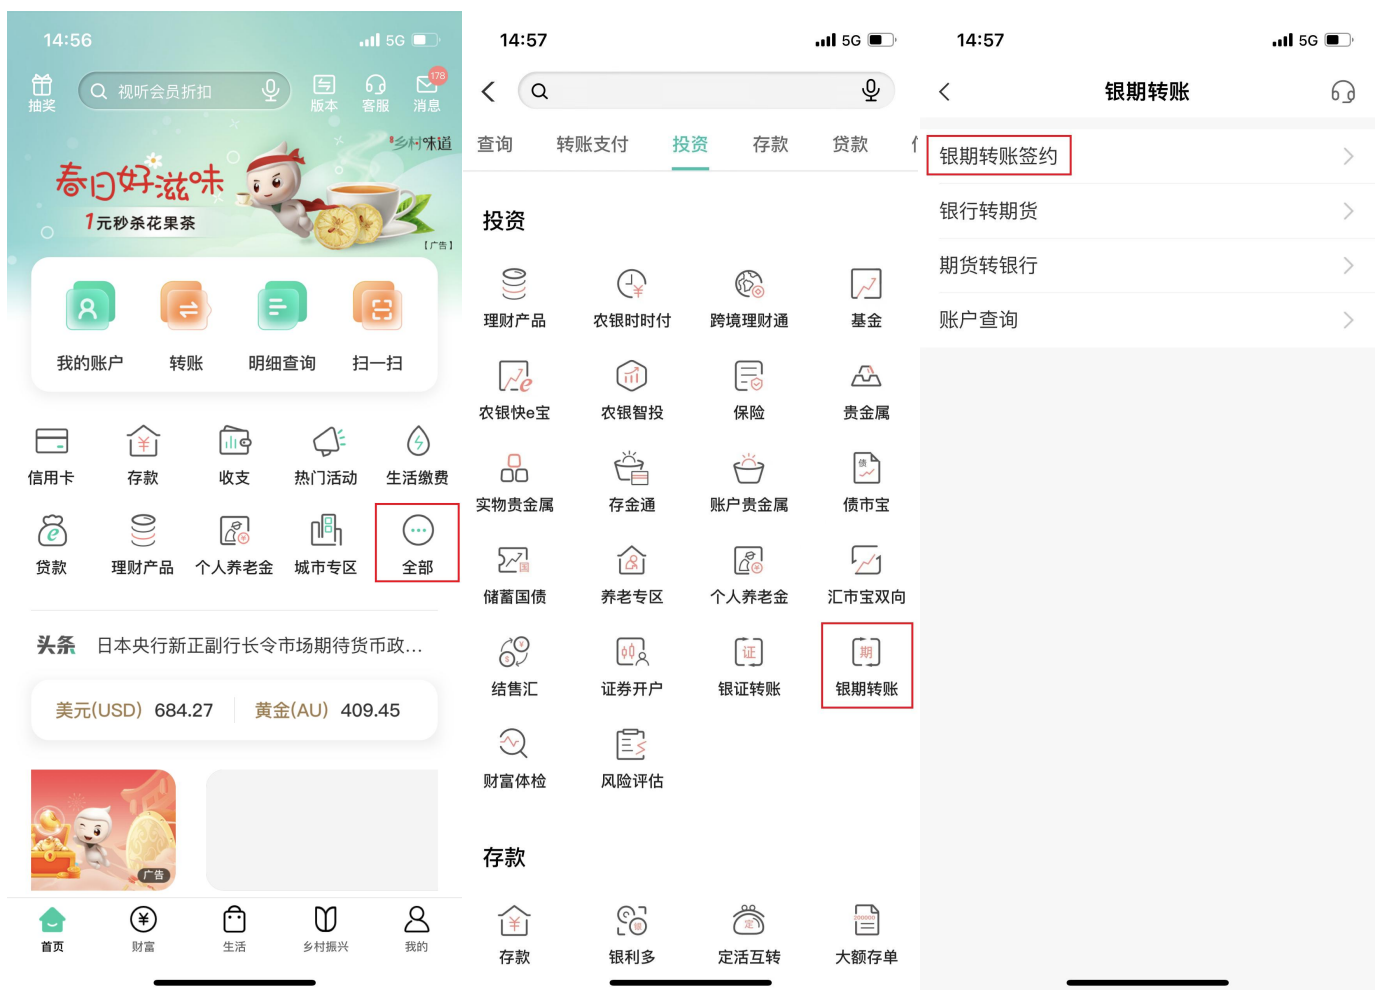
14:56 5G

抽奖 视听会员折扣 版本 客服 178 消息

乡村味道

春日好滋味
1元秒杀花果茶
【广告】

我的账户 转账 明细查询 扫一扫

信用卡 存款 收支 热门活动 生活缴费

贷款 理财产品 个人养老金 城市专区 全部

头条 日本央行新正副行长令市场期待货币政...

美元(USD) 684.27 黄金(AU) 409.45

广告

首页 财富 生活 乡村振兴 我的

14:57 5G

查询 转账支付 投资 存款 贷款

投资

理财产品 农银时时付 跨境理财通 基金

农银快e宝 农银智投 保险 贵金属

实物贵金属 存金通 账户贵金属 债市宝

储蓄国债 养老专区 个人养老金 汇市宝双向

结售汇 证券开户 银证转账 银期转账

财富体检 风险评估

存款

存款 银利多 定活互转 大额存单

14:57 5G

银期转账

银期转账签约

银行转期货

期货转银行

账户查询